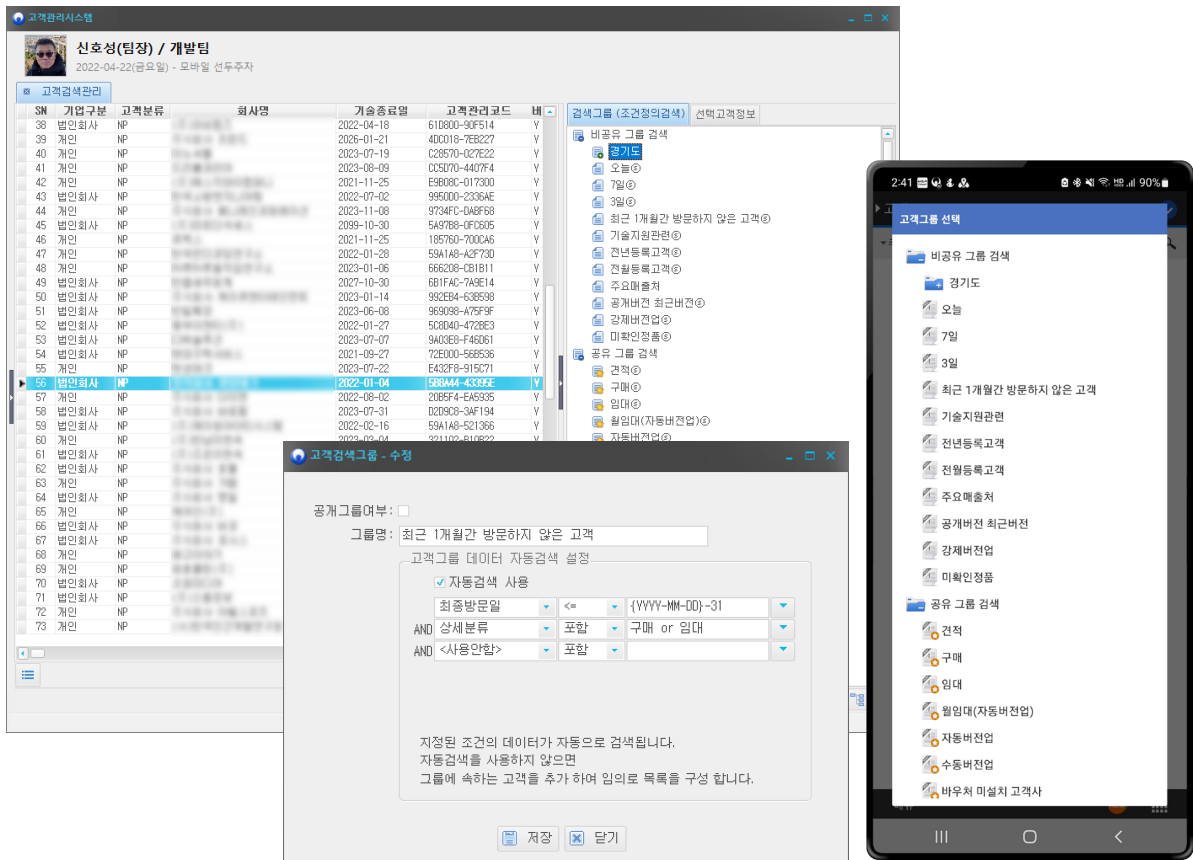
고객관리시스템

신호성(팀장) / 개발팀
2022-04-22(금요일) - 모바일 선두주자

고객검색관리

| SN | 기업구분 | 고객분류 | 회사명 | 기술종료일 | 고객관리코드 | 비 |
|---|---|---|---|---|---|---|
| 38 | 법인회사 | NP | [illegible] | 2022-04-18 | 61D800-90F514 | Y |
| 39 | 개인 | NP | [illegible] | 2026-01-21 | 4DC018-7EB227 | Y |
| 40 | 개인 | NP | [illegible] | 2023-07-19 | C28570-027E22 | Y |
| 41 | 개인 | NP | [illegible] | 2023-08-09 | CC5D70-4407F4 | Y |
| 42 | 개인 | NP | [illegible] | 2021-11-25 | E9B08C-017300 | Y |
| 43 | 법인회사 | NP | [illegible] | 2022-07-02 | 9950D0-2336AE | Y |
| 44 | 개인 | NP | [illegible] | 2023-11-08 | 9734FC-DABF68 | Y |
| 45 | 법인회사 | NP | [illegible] | 2099-10-30 | 5A97B8-0FC605 | Y |
| 46 | 개인 | NP | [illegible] | 2021-11-25 | 185760-700CA6 | Y |
| 47 | 개인 | NP | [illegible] | 2022-01-28 | 59A1A8-A2F73D | Y |
| 48 | 개인 | NP | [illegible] | 2023-01-06 | 666208-CB1B11 | Y |
| 49 | 법인회사 | NP | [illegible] | 2027-10-30 | 6B1FAC-7A9E14 | Y |
| 50 | 법인회사 | NP | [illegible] | 2023-01-14 | 992EB4-63B598 | Y |
| 51 | 법인회사 | NP | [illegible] | 2023-06-08 | 969098-A75F9F | Y |
| 52 | 법인회사 | NP | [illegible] | 2021-01-27 | 5C8D40-472BE3 | Y |
| 53 | 법인회사 | NP | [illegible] | 2023-07-07 | 9A03E8-F46D61 | Y |
| 54 | 법인회사 | NP | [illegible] | 2021-09-27 | 72E000-56B536 | Y |
| 55 | 개인 | NP | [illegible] | 2023-07-22 | E432F8-915C71 | Y |
| 56 | 법인회사 | NP | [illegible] | 2022-01-04 | 5B8A44-43395E | Y |
| 57 | 개인 | NP | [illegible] | 2022-08-02 | 20B5F4-EA5935 | Y |
| 58 | 개인 | NP | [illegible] | 2023-07-31 | D2D9C8-3AF194 | Y |
| 59 | 개인 | NP | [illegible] | 2022-02-16 | 59A1A8-521366 | Y |
| 60 | 개인 | NP | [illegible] | | | |
| 61 | 법인회사 | NP | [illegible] | | | |
| 62 | 개인 | NP | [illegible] | | | |
| 63 | 개인 | NP | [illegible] | | | |
| 64 | 개인 | NP | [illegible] | | | |
| 65 | 개인 | NP | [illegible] | | | |
| 66 | 법인회사 | NP | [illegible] | | | |
| 67 | 법인회사 | NP | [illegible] | | | |
| 68 | 개인 | NP | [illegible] | | | |
| 69 | 개인 | NP | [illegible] | | | |
| 70 | 법인회사 | NP | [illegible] | | | |
| 71 | 법인회사 | NP | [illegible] | | | |
| 72 | 개인 | NP | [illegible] | | | |
| 73 | 개인 | NP | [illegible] | | | |

검색그룹 (조건정의검색) 선택고객정보
비공유 그룹 검색
경기도
오늘ⓔ
7일ⓔ
3일ⓔ
최근 1개월간 방문하지 않은 고객ⓔ
기술지원관련ⓔ
전년등록고객ⓔ
전월등록고객ⓔ
주요매출처
공개버전 최근버전ⓔ
강제버전업ⓔ
미확인정품ⓔ
공유 그룹 검색
견적ⓔ
구매ⓔ
임대ⓔ
월임대(자동버전업)ⓔ
자동버전업ⓔ

고객검색그룹 - 수정
공개그룹여부:
그룹명: 최근 1개월간 방문하지 않은 고객
고객그룹 데이터 자동검색 설정
자동검색 사용
최종방문일 <= {YYYY-MM-DD}-31
AND 상세분류 포함 구매 or 임대
AND <사용안함> 포함
지정된 조건의 데이터가 자동으로 검색됩니다.
자동검색를 사용하지 않으면
그룹에 속하는 고객을 추가 하여 임의로 목록를 구성 합니다.
저장 닫기

2:41 90%
고객그룹 선택
비공유 그룹 검색
경기도
오늘
7일
3일
최근 1개월간 방문하지 않은 고객
기술지원관련
전년등록고객
전월등록고객
주요매출처
공개버전 최근버전
강제버전업
미확인정품
공유 그룹 검색
견적
구매
임대
월임대(자동버전업)
자동버전업
수동버전업
바우처 미설치 고객사